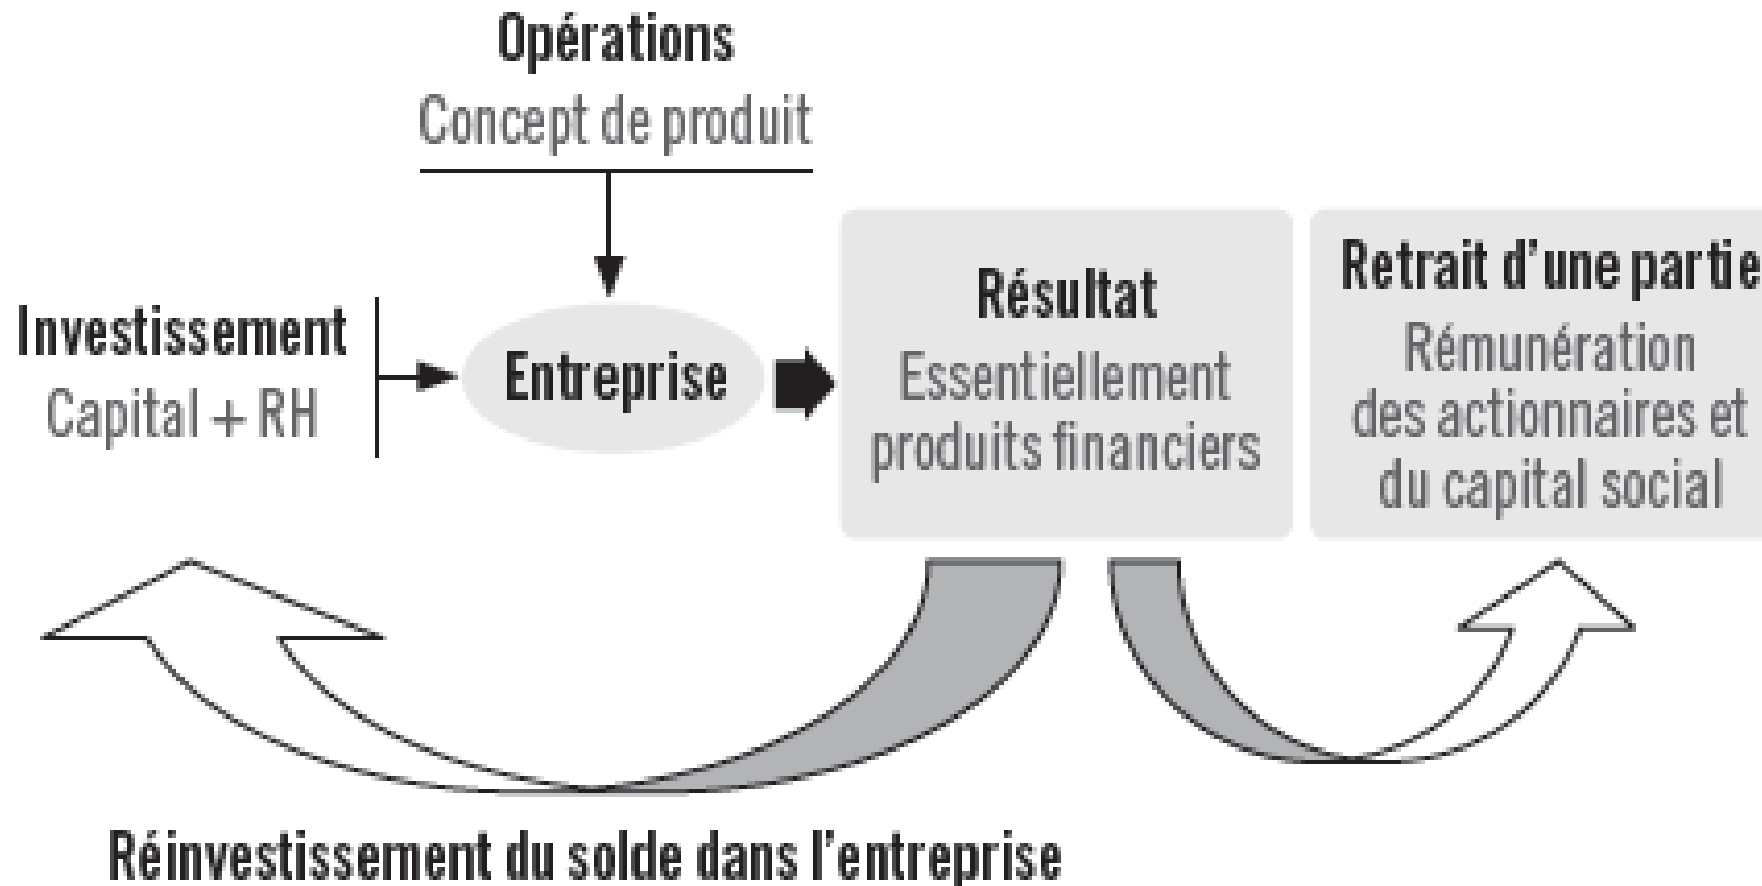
Opérations
Concept de produit

Investissement
Capital + RH

Entreprise

Résultat
Essentiellement produits financiers

Retrait d'une partie
Rémunération des actionnaires et du capital social

Réinvestissement du solde dans l'entreprise